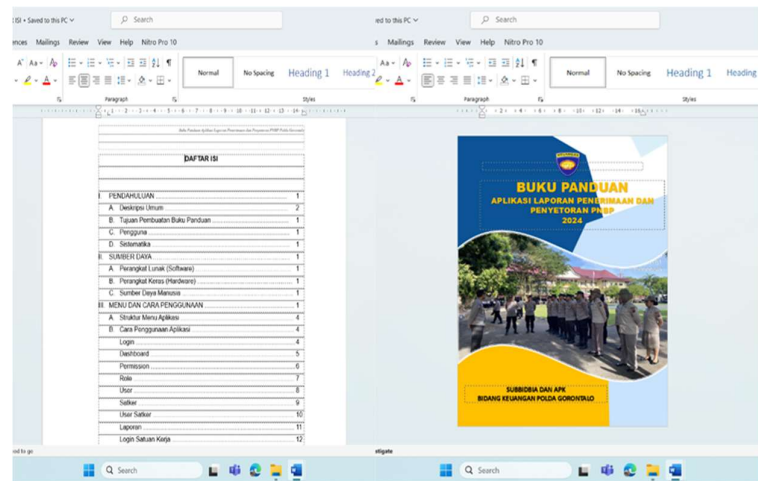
i.ISI • Saved to this PC
Search
ences Mailings Review View Help Nitro Pro 10
Normal
No Spacing
Heading 1
Heading 2
Paragraph
Styles

Buku Panduan Aplikasi Laporan Penerimaan dan Penyetoran PNBP Polda Gorontalo

DAFTAR ISI

| | | |
|---|---|---|
| I. | PENDAHULUAN | 1 |
| A. | Deskripsi Umum | 2 |
| B. | Tujuan Pembuatan Buku Panduan | 1 |
| C. | Pengguna | 1 |
| D. | Sistematika | 1 |
| II. | SUMBER DAYA | 1 |
| A. | Perangkat Lunak (Software) | 1 |
| B. | Perangkat Keras (Hardware) | 1 |
| C. | Sumber Daya Manusia | 1 |
| III. | MENU DAN CARA PENGGUNAAN | 1 |
| A. | Struktur Menu Aplikasi | 4 |
| B. | Cara Penggunaan Aplikasi | 4 |
| | Login | 4 |
| | Dashboard | 5 |
| | Permission | 6 |
| | Role | 7 |
| | User | 8 |
| | Satker | 9 |
| | User Satker | 10 |
| | Laporan | 11 |
| | Login Satuan Kerja | 12 |

ed to this PC
Search
Mailings Review View Help Nitro Pro 10
Normal
No Spacing
Heading 1
Heading
Paragraph
Styles

BUKU PANDUAN
APLIKASI LAPORAN PENERIMAAN DAN PENYETORAN PNBP
2024

SUBBIDBIA DAN APK
BIDANG KEUANGAN POLDA GORONTALO

ed to go
Search
tigate
Search